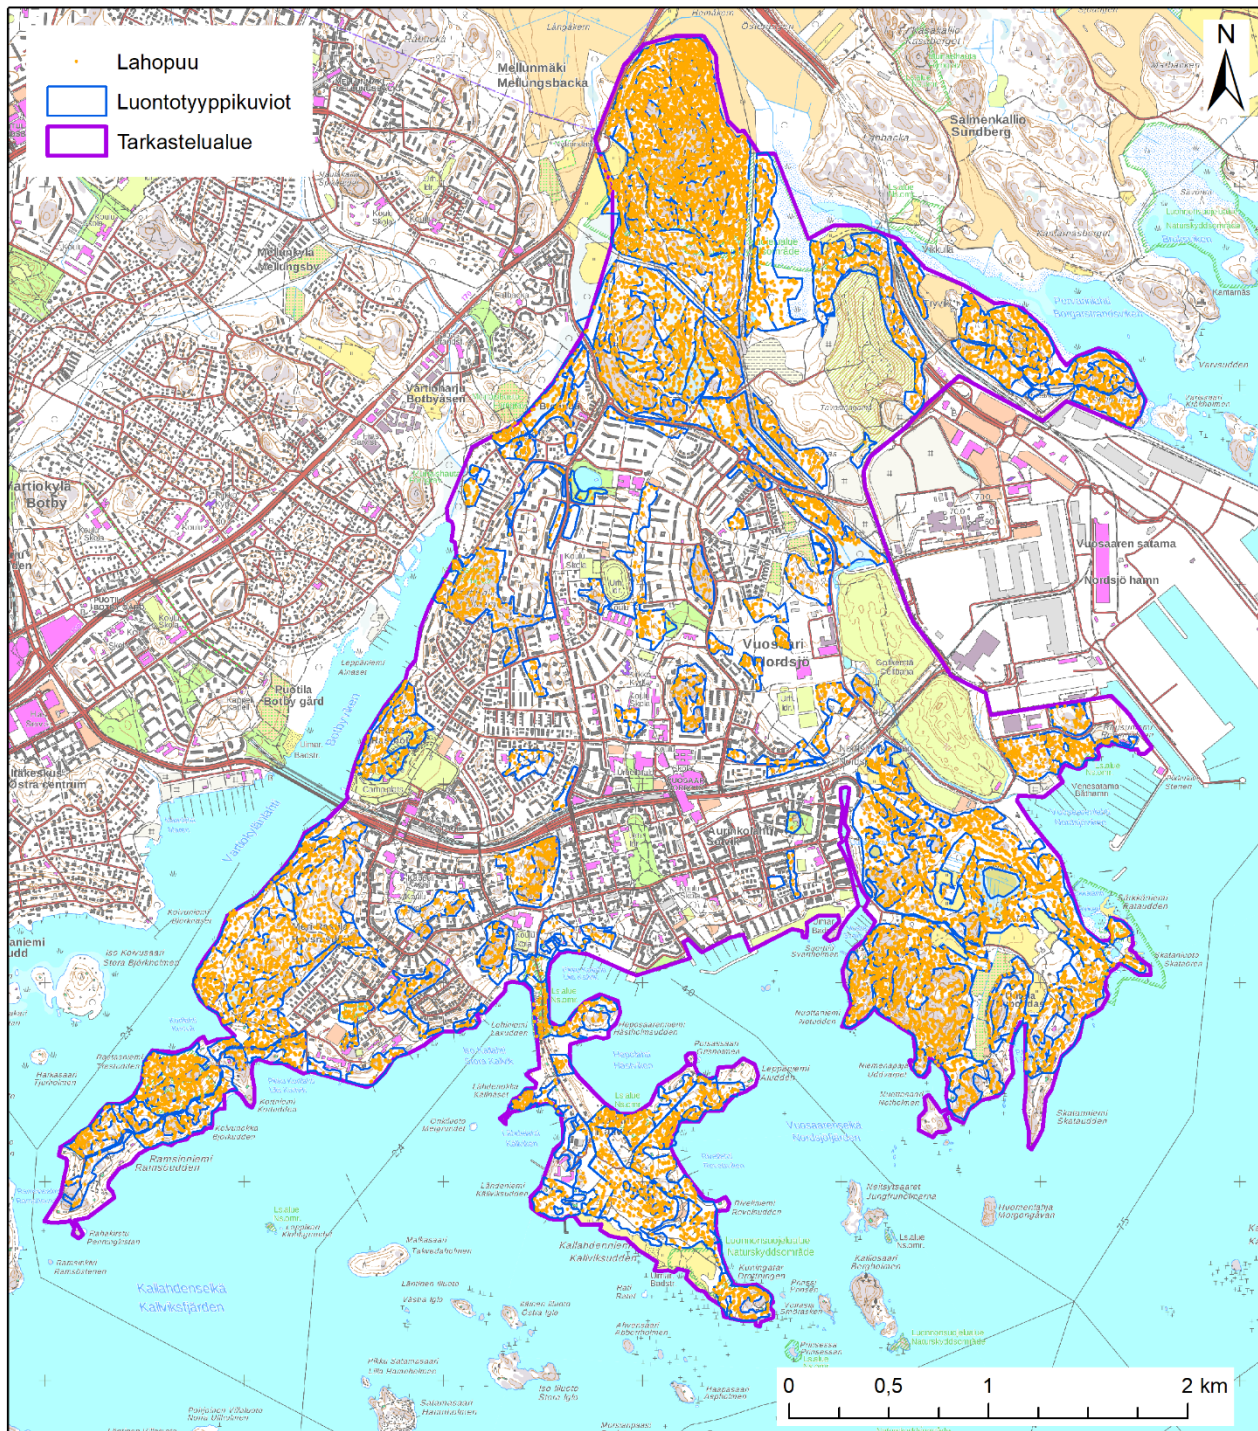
Lahopuu
Luontotyyppikuviot
Tarkastelualue

N

Mellunmäki
Mellungsbacka
Mellunkylä
Mellungsby
Vartioharju
Botbyåsen
Vartiokylä
Botby
Puotila
Botby gård
Itäkeskus
Östra centrum
Salmenkallio
Sundberg
Vuosaari
Nordsjö
Vuosaaren satama
Nordsjö hamn
Ramsinniemi
Ramsöudden
Kallahdenniemi
Kallviksudden
Kallahdenselkä
Kallviksfjärden
Vuosaarenselkä
Nordsjöfjärden
Skatanniemi
Skatudden

0 0,5 1 2 km